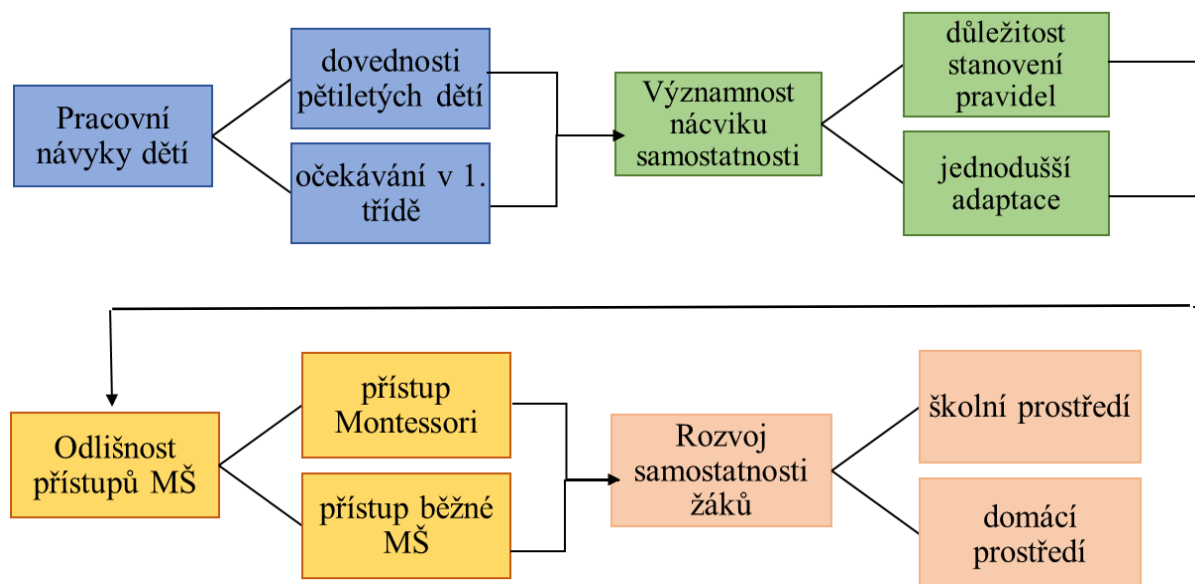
Pracovní návyky dětí

dovednosti pětiletých dětí

očekávání v 1. třídě

Významnost nácviku samostatnosti

důležitost stanovení pravidel

jednodušší adaptace

Odlišnost přístupů MŠ

přístup Montessori

přístup běžné MŠ

Rozvoj samostatnosti žáků

školní prostředí

domácí prostředí